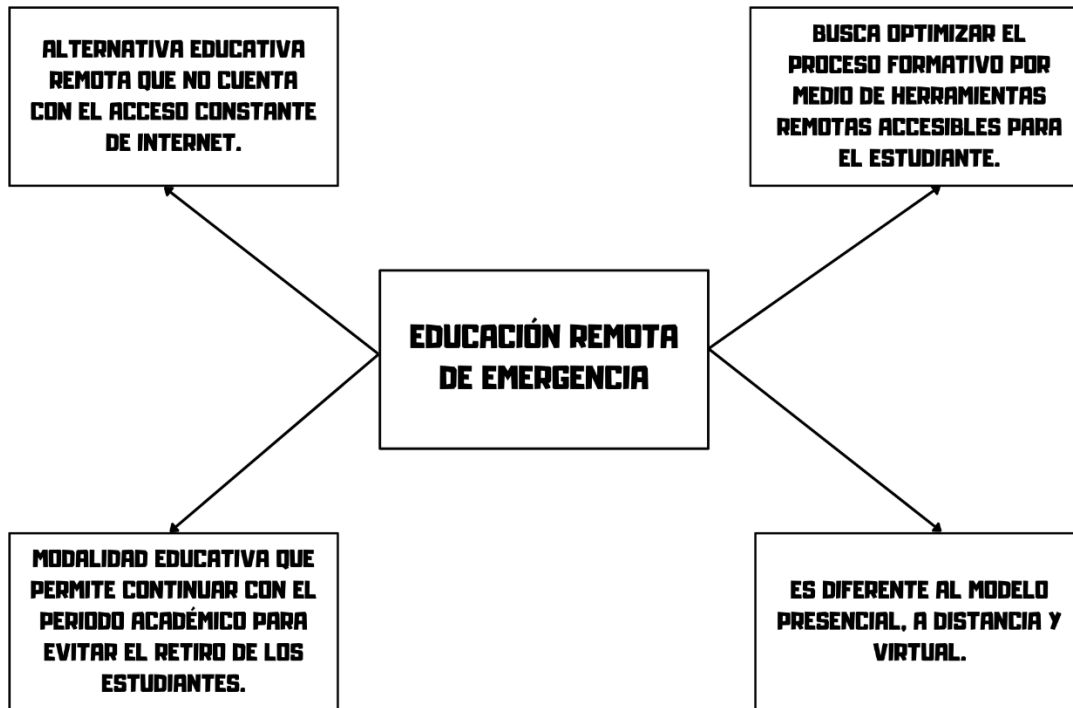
ALTERNATIVA EDUCATIVA REMOTA QUE NO CUENTA CON EL ACCESO CONSTANTE DE INTERNET.

BUSCA OPTIMIZAR EL PROCESO FORMATIVO POR MEDIO DE HERRAMIENTAS REMOTAS ACCESIBLES PARA EL ESTUDIANTE.

EDUCACIÓN REMOTA DE EMERGENCIA

MODALIDAD EDUCATIVA QUE PERMITE CONTINUAR CON EL PERIODO ACADÉMICO PARA EVITAR EL RETIRO DE LOS ESTUDIANTES.

ES DIFERENTE AL MODELO PRESENCIAL, A DISTANCIA Y VIRTUAL.